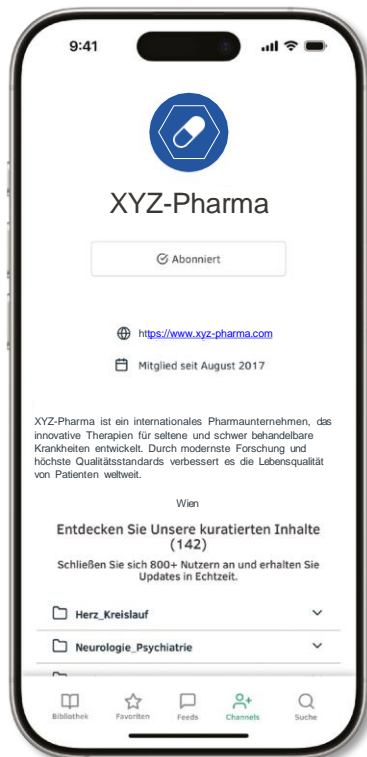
9:41

XYZ-Pharma

Abonniert

https://www.xyz-pharma.com

Mitglied seit August 2017

XYZ-Pharma ist ein internationales Pharmaunternehmen, das innovative Therapien für seltene und schwer behandelbare Krankheiten entwickelt. Durch modernste Forschung und höchste Qualitätsstandards verbessert es die Lebensqualität von Patienten weltweit.

Wien

Entdecken Sie Unsere kuratierten Inhalte (142)

Schließen Sie sich 800+ Nutzern an und erhalten Sie Updates in Echtzeit.

Herz_Kreislauf

Neurologie_Psychiatrie

Bibliothek Favoriten Feeds Channels Suche